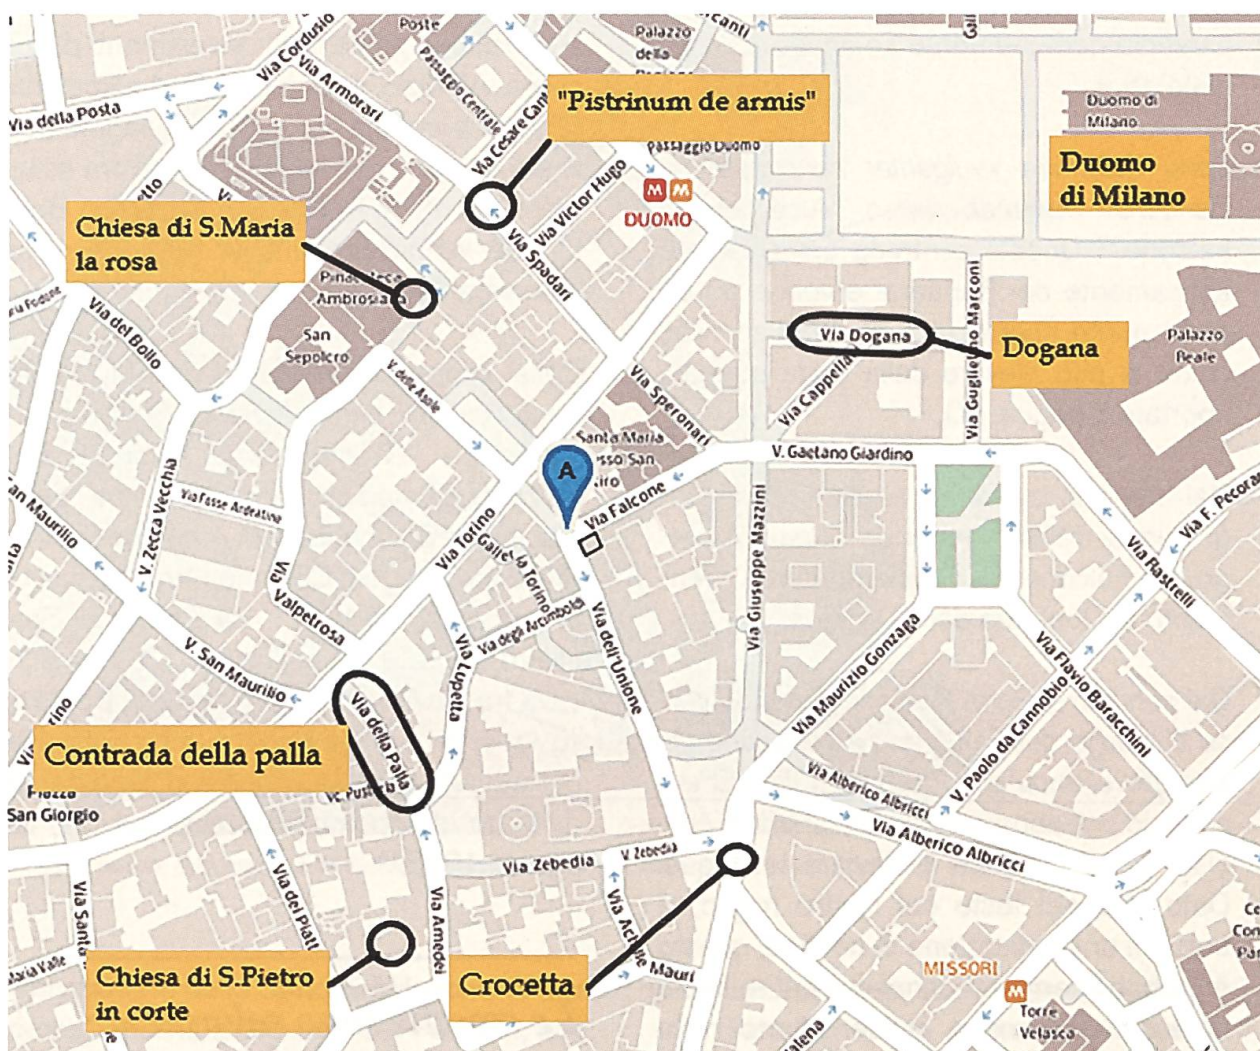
"Pistrinum de armis"

Duomo di Milano

Chiesa di S.Maria la rosa

Dogana

Contrada della palla

Chiesa di S.Pietro in corte

Crocetta

Poste
Via Cordusio
Via Armorari
Passaggio Centrale
Via Cesare Cantù
Palazzo della Ragione
Via della Posta
Passaggio Duomo
Duomo di Milano
M M
DUOMO
Via Victor Hugo
Via Spadari
Pinacoteca Ambrosiana
San Sepolcro
Via del Bollo
V. delle Asole
Via Dogana
Via Guglielmo Marconi
Palazzo Reale
Via Cappellari
Via Speronari
Santa Maria presso San Satiro
V. Gaetano Giardino
Via Falcone
A
Via Torino
Galleria Torino
Via Giuseppe Mazzini
Via Rastrelli
Via F. Pecorari
Via Zecca Vecchia
Via Fosse Ardeatine
San Maurilio
Via Valpetrosa
Via degli Arcimboldi
Via dell'Unione
Via Lupetta
V. San Maurilio
Via della Palla
Via Maurizio Gonzaga
Via Flavio Baracchini
V. Paolo da Cannobio
Via Alberico Albricci
Via Alberico Albricci
Piazza San Giorgio
V. Pustería
Via Zebedia
V. Zebedia
Via Achille Mauri
Via Amedei
Via del Piatti
Via Santa
Via Valle
MISSORI
M
Torre Velasca